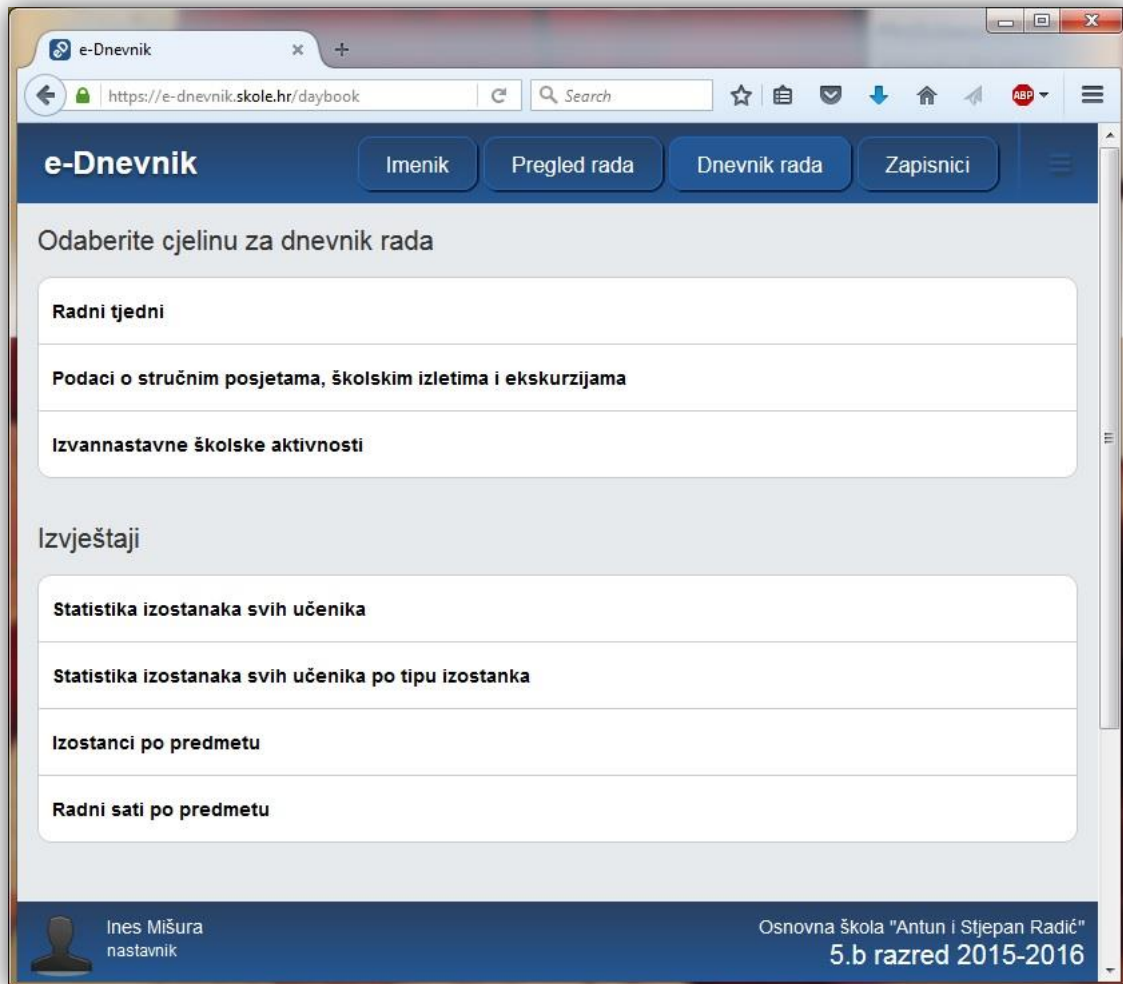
e-Dnevnik

https://e-dnevnik.skole.hr/daybook

Search

ABP

e-Dnevnik

Imenik

Pregled rada

Dnevnik rada

Zapisnici

Odaberite cjelinu za dnevnik rada

Radni tjedni

Podaci o stručnim posjetama, školskim izletima i ekskurzijama

Izvannastavne školske aktivnosti

Izvještaji

Statistika izostanaka svih učenika

Statistika izostanaka svih učenika po tipu izostanka

Izostanci po predmetu

Radni sati po predmetu

Ines Mišura
nastavnik

Osnovna škola "Antun i Stjepan Radić"
5.b razred 2015-2016